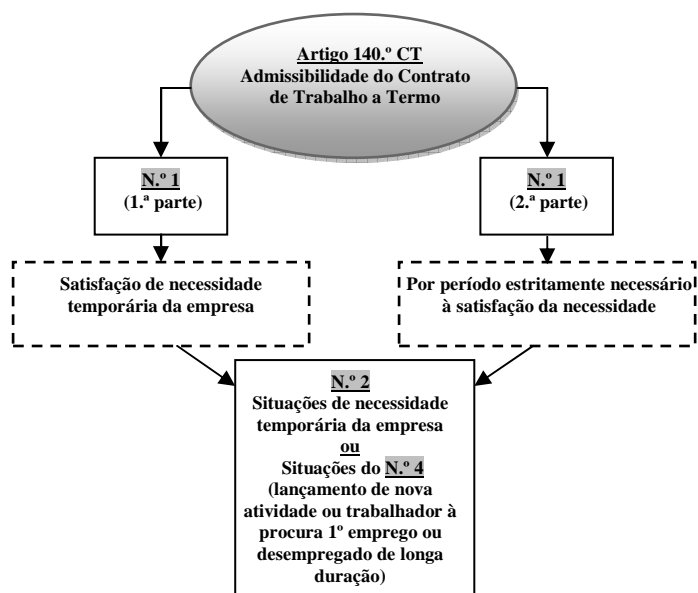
Artigo 140.º CT
Admissibilidade do Contrato de Trabalho a Termo

N.º 1
(1.ª parte)

N.º 1
(2.ª parte)

Satisfação de necessidade temporária da empresa

Por período estritamente necessário à satisfação da necessidade

N.º 2
Situações de necessidade temporária da empresa
ou
Situações do N.º 4
(lançamento de nova atividade ou trabalhador à procura 1º emprego ou desempregado de longa duração)